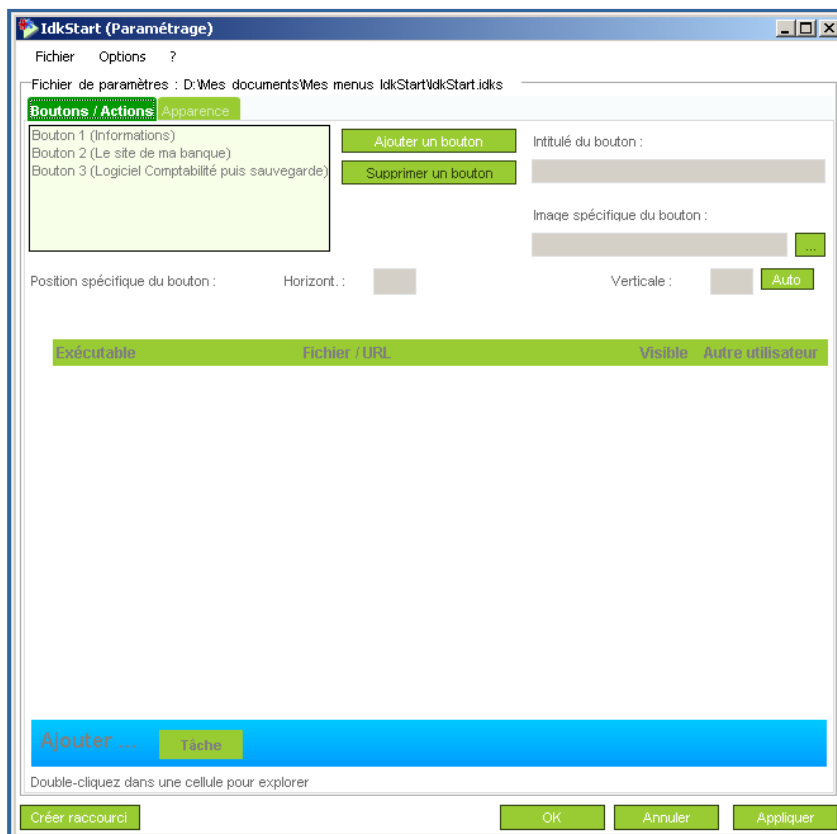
IdkStart (Paramétrage)

Fichier Options ?

Fichier de paramètres : D:\Mes documents\Mes menus IdkStart\IdkStart.idks

Boutons / Actions Apparence

Bouton 1 (Informations)
Bouton 2 (Le site de ma banque)
Bouton 3 (Logiciel Comptabilité puis sauvegarde)

Ajouter un bouton
Supprimer un bouton

Intitulé du bouton :

Image spécifique du bouton :

...

Position spécifique du bouton : Horizont. : Verticale : Auto

| Exécutable | Fichier / URL | Visible | Autre utilisateur |
|---|---|---|---|

Ajouter ... Tâche

Double-cliquez dans une cellule pour explorer

Créer raccourci OK Annuler Appliquer